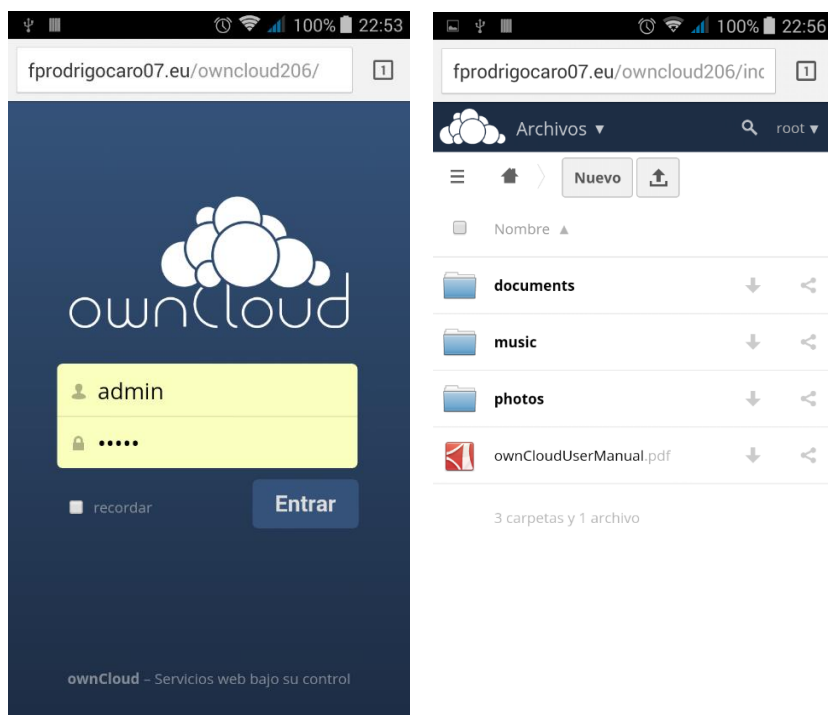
100% 22:53

fprodrigocaro07.eu/owncloud206/

1

ownCloud

admin

•••••

recordar

Entrar

ownCloud – Servicios web bajo su control

100% 22:56

fprodrigocaro07.eu/owncloud206/inc

1

Archivos ▾

root ▾

Nuevo

Nombre ▲

documents

music

photos

ownCloudUserManual.pdf

3 carpetas y 1 archivo